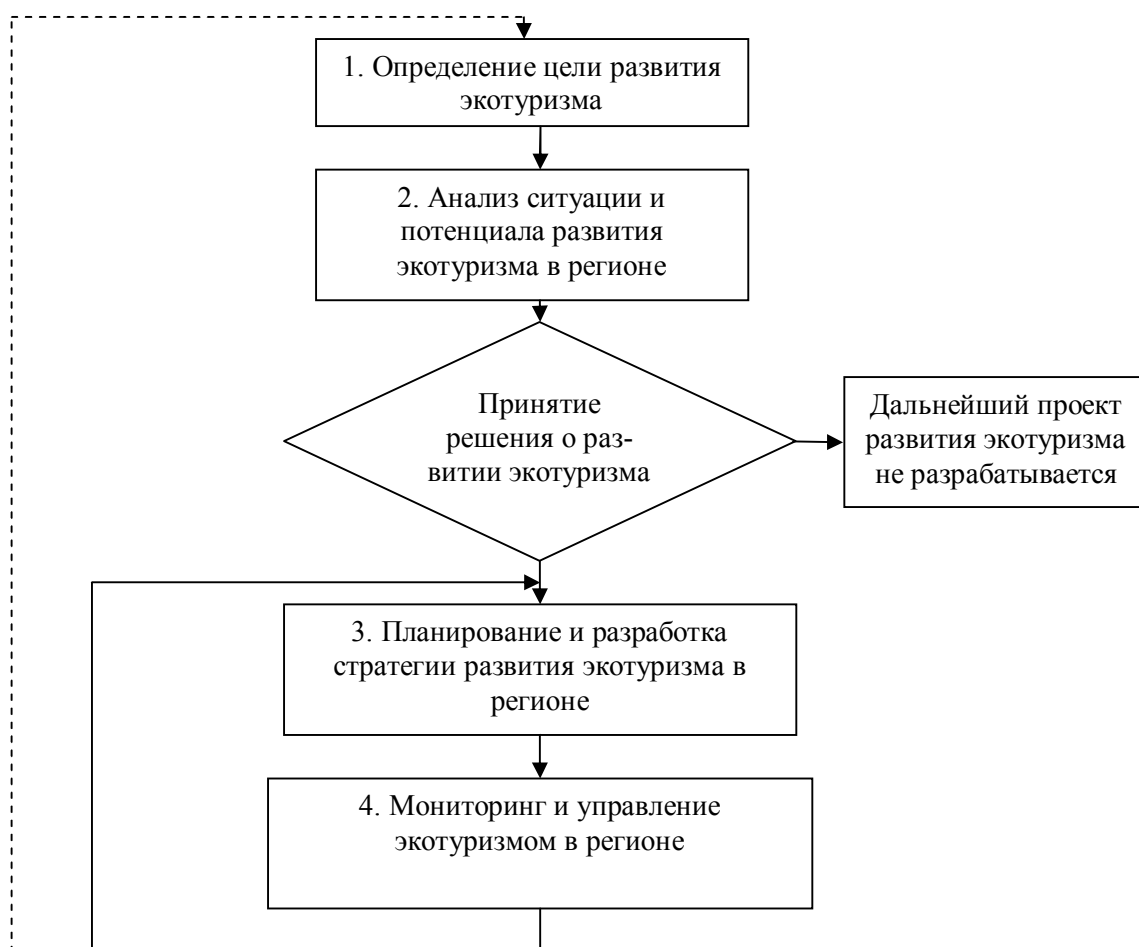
1. Определение цели развития экотуризма

2. Анализ ситуации и потенциала развития экотуризма в регионе

Принятие решения о развитии экотуризма

Дальнейший проект развития экотуризма не разрабатывается

3. Планирование и разработка стратегии развития экотуризма в регионе

4. Мониторинг и управление экотуризмом в регионе